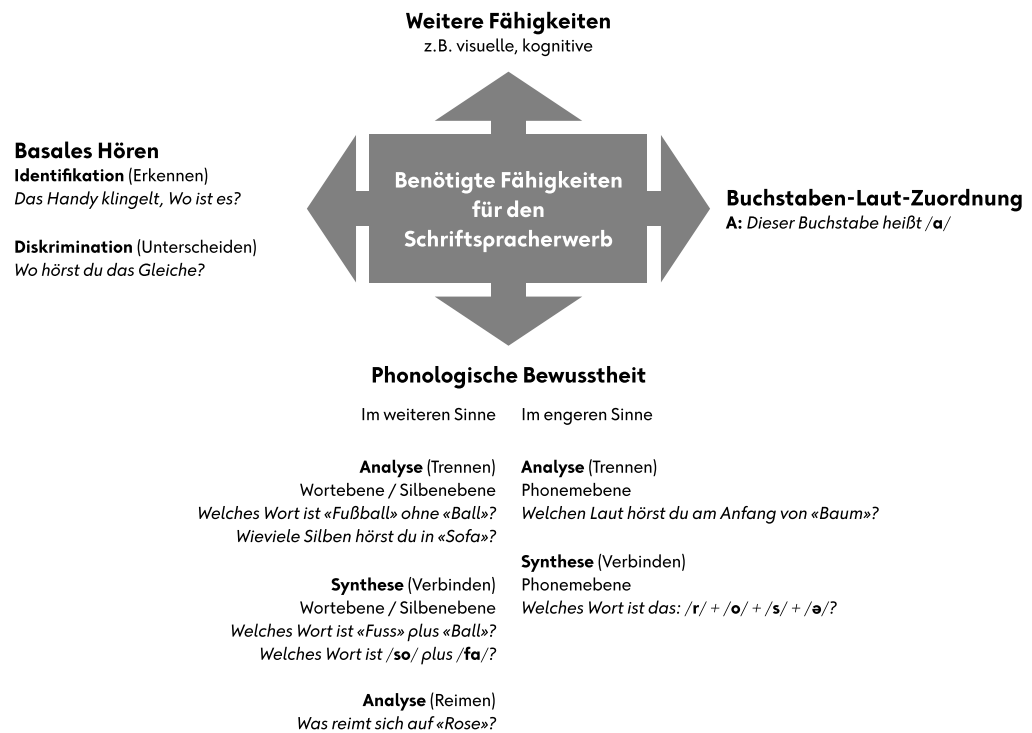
**Weitere Fähigkeiten**
z.B. visuelle, kognitive

**Basales Hören**
**Identifikation** (Erkennen)
*Das Handy klingelt, Wo ist es?*

**Diskrimination** (Unterscheiden)
*Wo hörst du das Gleiche?*

**Benötigte Fähigkeiten für den Schriftspracherwerb**

**Buchstaben-Laut-Zuordnung**
**A:** *Dieser Buchstabe heißt /**a**/*

**Phonologische Bewusstheit**

Im weiteren Sinne

**Analyse** (Trennen)
Wortebene / Silbenebene
*Welches Wort ist «Fußball» ohne «Ball»?*
*Wieviele Silben hörst du in «Sofa»?*

**Synthese** (Verbinden)
Wortebene / Silbenebene
*Welches Wort ist «Fuss» plus «Ball»?*
*Welches Wort ist /**so**/ plus /**fa**/?*

**Analyse** (Reimen)
*Was reimt sich auf «Rose»?*

Im engeren Sinne

**Analyse** (Trennen)
Phonemebene
*Welchen Laut hörst du am Anfang von «Baum»?*

**Synthese** (Verbinden)
Phonemebene
*Welches Wort ist das: /**r**/ + /**o**/ + /**s**/ + /**ə**/?*